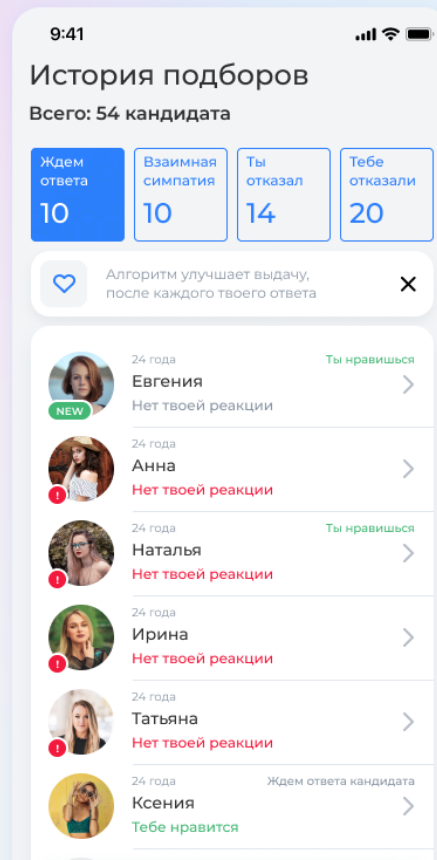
9:41

История подборов

Всего: 54 кандидата

| Ждем ответа 10 | Взаимная симпатия 10 | Ты отказал 14 | Тебе отказали 20 |
|---|---|---|---|

Алгоритм улучшает выдачу, после каждого твоего ответа

24 года
Евгения
Нет твоей реакции
Ты нравишься
NEW

24 года
Анна
Нет твоей реакции

24 года
Наталья
Нет твоей реакции
Ты нравишься

24 года
Ирина
Нет твоей реакции

24 года
Татьяна
Нет твоей реакции

24 года
Ксения
Тебе нравится
Ждем ответа кандидата